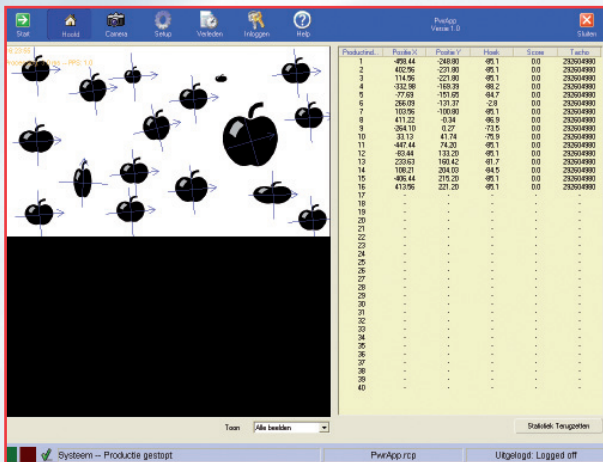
Stat Hoofd Camera Setup Velden Inloggen Help

PwrApp
Versie 1.0

Sluiten

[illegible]
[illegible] FPS: 1.0

| Product.nl | Positie X | Positie Y | Hoek | Score | Tacho |
|---|---|---|---|---|---|
| 1 | -458.44 | -248.80 | -95.1 | 0.0 | 292604980 |
| 2 | 402.56 | -231.80 | -95.1 | 0.0 | 292604980 |
| 3 | 114.56 | -221.80 | -95.1 | 0.0 | 292604980 |
| 4 | -332.98 | -169.39 | -98.2 | 0.0 | 292604980 |
| 5 | -77.69 | -151.65 | -84.7 | 0.0 | 292604980 |
| 6 | 266.09 | -131.37 | -2.8 | 0.0 | 292604980 |
| 7 | 103.56 | -100.80 | -95.1 | 0.0 | 292604980 |
| 8 | 411.22 | -0.34 | -96.9 | 0.0 | 292604980 |
| 9 | -264.10 | 0.27 | -73.5 | 0.0 | 292604980 |
| 10 | 33.13 | 41.74 | -75.9 | 0.0 | 292604980 |
| 11 | -447.44 | 74.20 | -95.1 | 0.0 | 292604980 |
| 12 | -93.44 | 133.20 | -95.1 | 0.0 | 292604980 |
| 13 | 233.63 | 160.42 | -81.7 | 0.0 | 292604980 |
| 14 | 108.21 | 204.03 | -84.5 | 0.0 | 292604980 |
| 15 | -406.44 | 215.20 | -95.1 | 0.0 | 292604980 |
| 16 | 413.56 | 221.20 | -95.1 | 0.0 | 292604980 |
| 17 | - | - | - | - | - |
| 18 | - | - | - | - | - |
| 19 | - | - | - | - | - |
| 20 | - | - | - | - | - |
| 21 | - | - | - | - | - |
| 22 | - | - | - | - | - |
| 23 | - | - | - | - | - |
| 24 | - | - | - | - | - |
| 25 | - | - | - | - | - |
| 26 | - | - | - | - | - |
| 27 | - | - | - | - | - |
| 28 | - | - | - | - | - |
| 29 | - | - | - | - | - |
| 30 | - | - | - | - | - |
| 31 | - | - | - | - | - |
| 32 | - | - | - | - | - |
| 33 | - | - | - | - | - |
| 34 | - | - | - | - | - |
| 35 | - | - | - | - | - |
| 36 | - | - | - | - | - |
| 37 | - | - | - | - | - |
| 38 | - | - | - | - | - |
| 39 | - | - | - | - | - |
| 40 | - | - | - | - | - |

Toon Alle beelden

Statistiek Terugzetten

Systeem -- Productie gestopt PwrApp.rcp Uitgelogd: Logged off